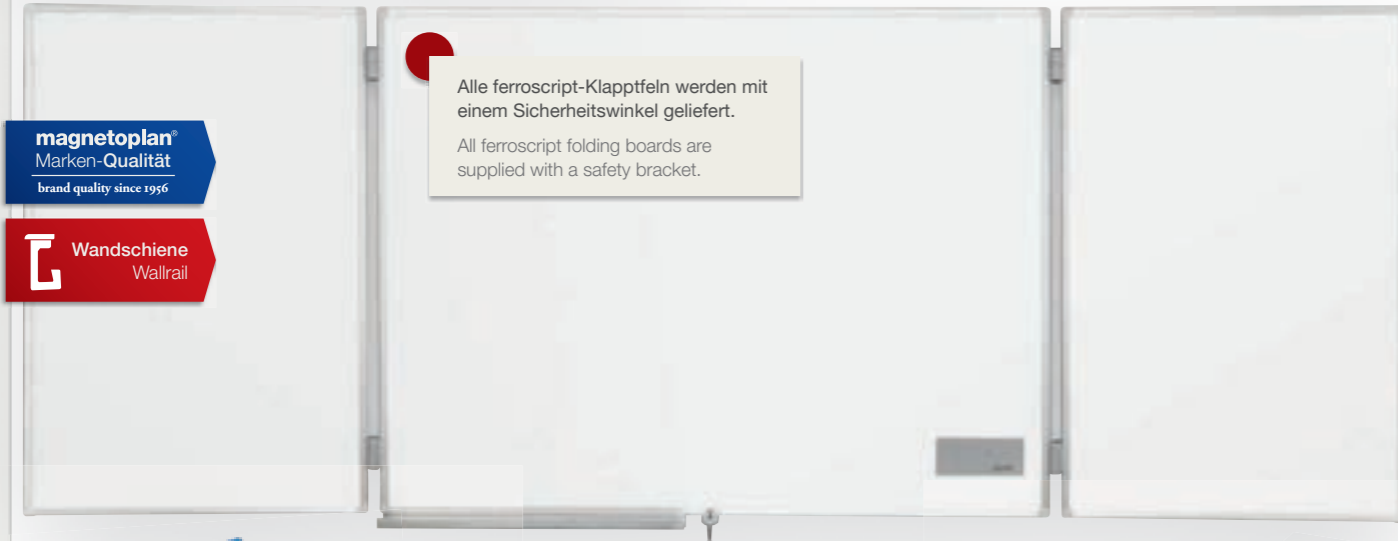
magnetoplan®
Marken-Qualität
brand quality since 1956

Wandschiene
Wallrail

Alle ferroscript-Klapptfeln werden mit einem Sicherheitswinkel geliefert.

All ferroscript folding boards are supplied with a safety bracket.